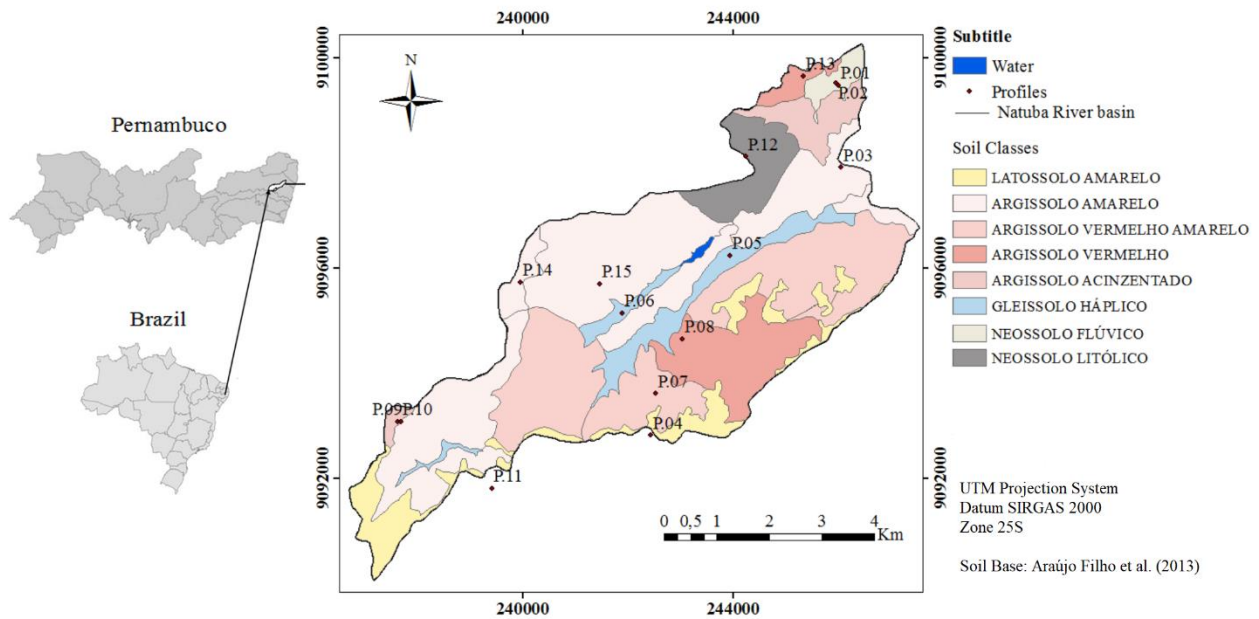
Pernambuco

Brazil

240000
244000

9100000
9096000
9092000

N

P.13
P.01
P.02
P.12
P.03
P.05
P.14
P.15
P.06
P.08
P.07
P.09
P.10
P.04
P.11

0 0,5 1 2 3 4 Km

240000
244000

9100000
9096000
9092000

Subtitle
Water
Profiles
Natuba River basin

Soil Classes
LATOSSOLO AMARELO
ARGISSOLO AMARELO
ARGISSOLO VERMELHO AMARELO
ARGISSOLO VERMELHO
ARGISSOLO ACINZENTADO
GLEISSOLO HÁPLICO
NEOSSOLO FLÚVICO
NEOSSOLO LITÓLICO

UTM Projection System
Datum SIRGAS 2000
Zone 25S

Soil Base: Araújo Filho et al. (2013)